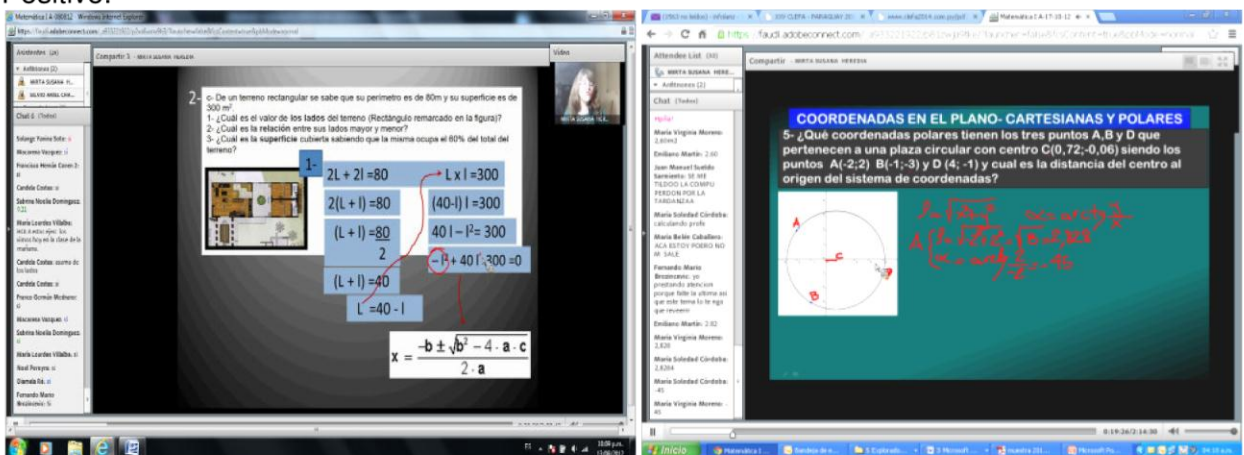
Positivo.

Matemática I A-00812 - Windows Internet Explorer

https://fauedi.adobeconnect.com/

Asistentes (26)

Anfitriones (2)

MIRTA SUSANA H...

SILVIO NOEL CAR...

Chat (Todos)

Solange Yamina Soto: si

Macarena Vazquez: si

Francisco Moisés Caceres 2: si

Cardola Costas: si

Sabrina Noelia Dominguez: 9,22

María Lourdes Villalba: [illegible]

Cardola Costas: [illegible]

Cardola Costas: si

Franco Germán Medrano: si

Macarena Vazquez: si

Sabrina Noelia Dominguez: si

María Lourdes Villalba: si

Noel Pereyra: si

Gisela Ed.: si

Fernando Mario Bruzzesso: Si

Compartir 3 - MIRTA SUSANA HEREDIA

Vídeo

MIRTA SUSANA H.E...

2- c- De un terreno rectangular se sabe que su perímetro es de 80m y su superficie es de 300 $m^2$.
1- ¿Cuál es el valor de los lados del terreno (Rectángulo remarcado en la figura)?
2- ¿Cuál es la relación entre sus lados mayor y menor?
3- ¿Cuál es la superficie cubierta sabiendo que la misma ocupa el 60% del total del terreno?

1-

2L + 2l =80

2(L + l) =80

(L + l) =$\frac{80}{2}$

(L + l) =40

L =40 - l

L x l =300

(40-l) l =300

40 l – l²= 300

– l² + 40 l – 300 =0

$x = \frac{-b \pm \sqrt{b^2 - 4 \cdot a \cdot c}}{2 \cdot a}$

10:09 p.m.

Matemática I A-17-10-12

https://fauedi.adobeconnect.com/

Attendee List (30)

MIRTA SUSANA HERE...

Anfitriones (2)

Chat (Todos)

Hola!

María Virginia Moreno: 2,60m2

Emiliano Martín: 2.60

Juan Manuel Sueldo Sarmiento: SE ME TILDOO LA COMPU PERDON POR LA TARDANZAA

María Soledad Córdoba: calculando profe

María Belén Caballero: ACA ESTOY PODRO NO M. SALE

Fernando Mario Bruzzesso: yo prestando atencion porque falte la ultima asi que este tema lo te ego que reveerr

Emiliano Martín: 2.82

María Virginia Moreno: 2,828

María Soledad Córdoba: 2,8284

María Soledad Córdoba: -45

María Virginia Moreno: 45

Compartir - MIRTA SUSANA HEREDIA

COORDENADAS EN EL PLANO- CARTESIANAS Y POLARES

5- ¿Qué coordenadas polares tienen los tres puntos A,B y D que pertenecen a una plaza circular con centro C(0,72;-0,06) siendo los puntos A(-2;2) B(-1;-3) y D (4; -1) y cual es la distancia del centro al origen del sistema de coordenadas?

A

B

C

D

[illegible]

0:19:26/2:14:30

Inicio

Matemática I...

Bandeja de e...

Explorado...

Microsoft ...

muestra 201...

Microsoft Po...

10:10 p.m.